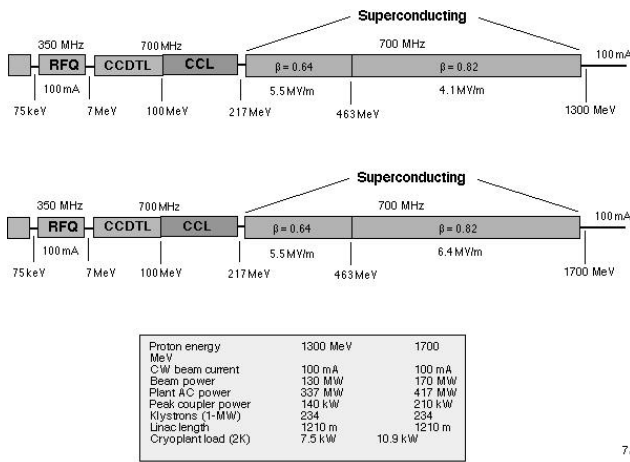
Superconducting

350 MHz RFQ 100 mA 700 MHz CCDTL CCL 700 MHz $\beta = 0.64$ 5.5 MV/m $\beta = 0.82$ 4.1 MV/m 100 mA

75 keV 7 MeV 100 MeV 217 MeV 463 MeV 1300 MeV

Superconducting

350 MHz RFQ 100 mA 700 MHz CCDTL CCL 700 MHz $\beta = 0.64$ 5.5 MV/m $\beta = 0.82$ 6.4 MV/m 100 mA

75 keV 7 MeV 100 MeV 217 MeV 463 MeV 1700 MeV

| Proton energy MeV | 1300 MeV | 1700 |
|---|---|---|
| CW beam current | 100 mA | 100 mA |
| Beam power | 130 MW | 170 MW |
| Plant AC power | 337 MW | 417 MW |
| Peak coupler power | 140 kW | 210 kW |
| Klystrons (1-MW) | 234 | 234 |
| Linac length | 1210 m | 1210 m |
| Cryoplant load (2K) | 7.5 kW | 10.9 kW |

7